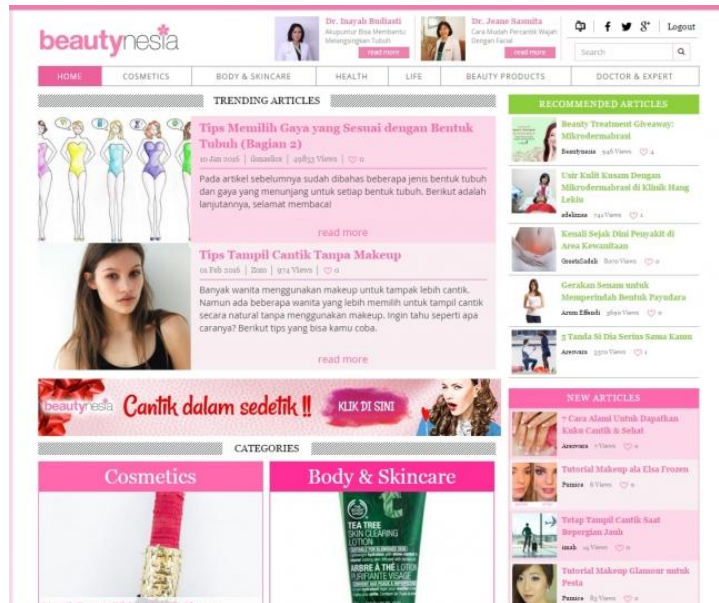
beautynesia

Dr. Inayah Budiasti
Akupuntur Bisa Membantu Melangsingkan Tubuh
read more

Dr. Jeane Sasmita
Cara Mudah Percantik Wajah Dengan Facial
read more

Logout

Search

HOME | COSMETICS | BODY & SKINCARE | HEALTH | LIFE | BEAUTY PRODUCTS | DOCTOR & EXPERT

TRENDING ARTICLES

Tips Memilih Gaya yang Sesuai dengan Bentuk Tubuh (Bagian 2)
10 Jan 2016 | ilonaslics | 49853 Views | 0

Pada artikel sebelumnya sudah dibahas beberapa jenis bentuk tubuh dan gaya yang menunjang untuk setiap bentuk tubuh. Berikut adalah lanjutannya, selamat membaca!

read more

Tips Tampil Cantik Tanpa Makeup
01 Feb 2016 | Ilon | 974 Views | 0

Banyak wanita menggunakan makeup untuk tampak lebih cantik. Namun ada beberapa wanita yang lebih memilih untuk tampil cantik secara natural tanpa menggunakan makeup. Ingin tahu seperti apa caranya? Berikut tips yang bisa kamu coba.

read more

beautynesia Cantik dalam sedetik !! KLIK DI SINI

CATEGORIES

Cosmetics

Body & Skincare

TEA TREE SKIN CLEARING LOTION

ARBRE À THÉ LOTION PURIFIANTE VISAGE

RECOMMENDED ARTICLES

Beauty Treatment Giveaway: Mikrodermabrasi
Beautynesia 646 Views 4

Usir Kulit Kusam Dengan Mikrodermabrasi di Klinik Hang Lekiu
adelimas 741 Views 1

Kenali Sejak Dini Penyakit di Area Kewanitaan
GreetaSadah 820 Views 0

Gerakan Senam untuk Memperindah Bentuk Payudara
Arum Effendi 3690 Views 0

5 Tanda Si Dia Serius Sama Kamu
Arecwara 2370 Views 1

NEW ARTICLES

7 Cara Alami Untuk Dapatkan Kuku Cantik & Sehat
Arecwara 1 Views 0

Tutorial Makeup ala Elsa Frozen
Pumice 8 Views 0

Tetap Tampil Cantik Saat Bepergian Jauh
imah 14 Views 0

Tutorial Makeup Glamour untuk Pesta
Pumice 83 Views 0